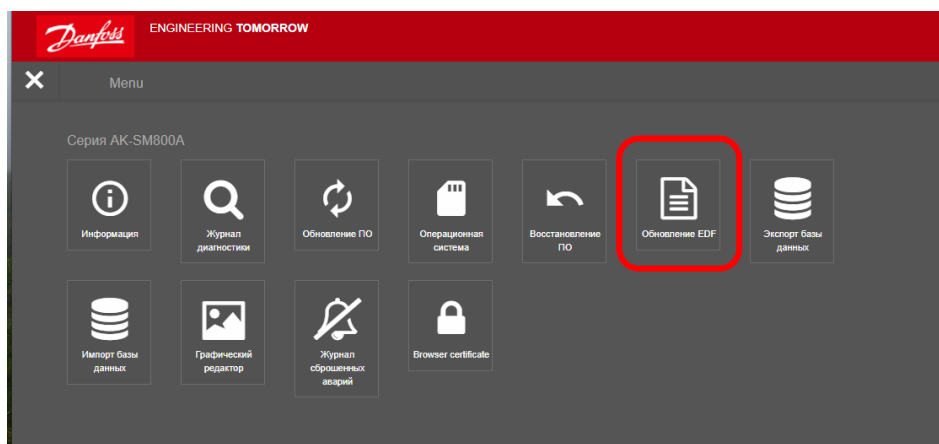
Danfoss ENGINEERING TOMORROW

Menu

Серия AK-SM800A

Информация

Журнал диагностики

Обновление ПО

Операционная система

Восстановление ПО

Обновление EDF

Экспорт базы данных

Импорт базы данных

Графический редактор

Журнал сброшенных аварий

Browser certificate